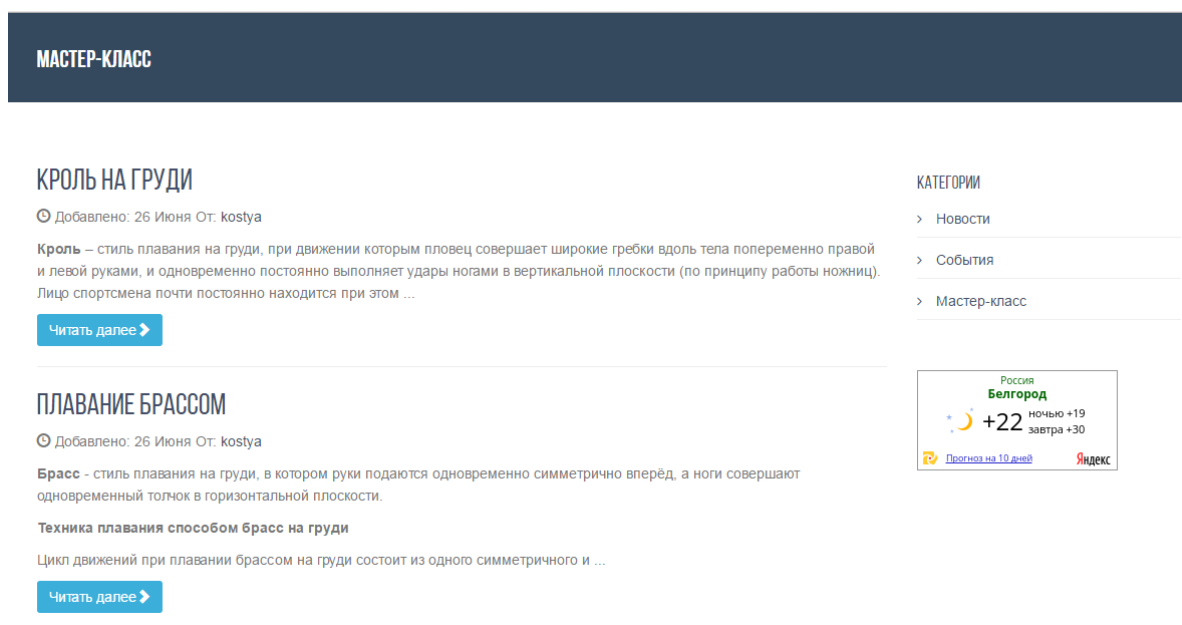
МАСТЕР-КЛАСС

КРОЛЬ НА ГРУДИ

Добавлено: 26 Июня От: kostya

**Кроль** – стиль плавания на груди, при движении которым пловец совершает широкие гребки вдоль тела попеременно правой и левой руками, и одновременно постоянно выполняет удары ногами в вертикальной плоскости (по принципу работы ножниц). Лицо спортсмена почти постоянно находится при этом ...

Читать далее

ПЛАВАНИЕ БРАССОМ

Добавлено: 26 Июня От: kostya

**Брасс** - стиль плавания на груди, в котором руки подаются одновременно симметрично вперёд, а ноги совершают одновременный толчок в горизонтальной плоскости.

**Техника плавания способом брасс на груди**

Цикл движений при плавании брассом на груди состоит из одного симметричного и ...

Читать далее

КАТЕГОРИИ

Новости

События

Мастер-класс

Россия
Белгород
+22 ночью +19 завтра +30
Прогноз на 10 дней
Яндекс